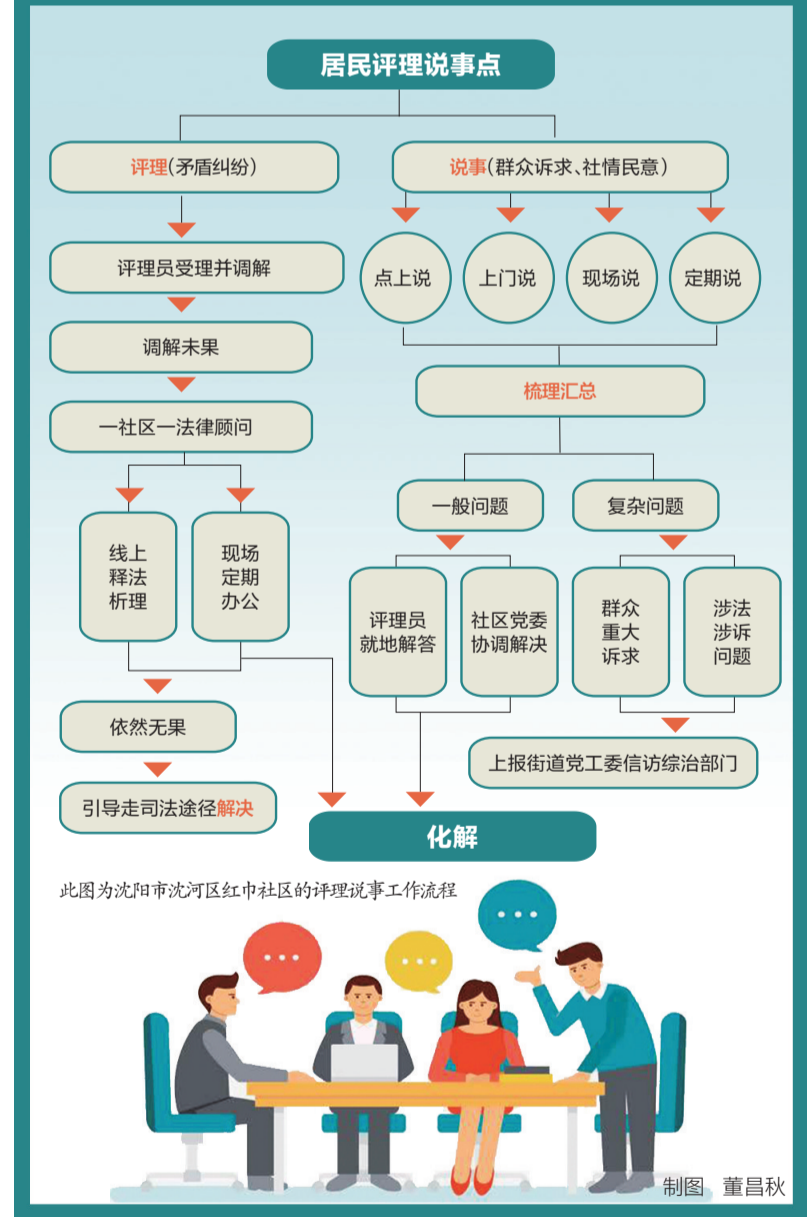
居民评理说事点

评理（矛盾纠纷）

评理员受理并调解

调解未果

一社区一法律顾问

线上释法析理

现场定期办公

依然无果

引导走司法途径解决

说事（群众诉求、社情民意）

点上说

上门说

现场说

定期说

梳理汇总

一般问题

复杂问题

评理员就地解答

社区党委协调解决

群众重大诉求

涉法涉诉问题

上报街道党工委信访综治部门

化解

此图为沈阳市沈河区红巾社区的评理说事工作流程

制图 董昌秋